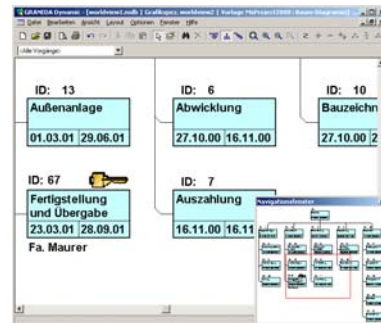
GRANEDA Dynamic - [worldview1.mdb | Grafikspez. worldview2 | Vorlage MsProject2000 - Basen Diagramm]
Datei Bearbeiten Ansicht Layout Optionen Fenster Hilfe
<Alle Vorgänge>

ID: 13
Außenanlage
01.03.01 29.06.01

ID: 6
Abwicklung
27.10.00 16.11.00

ID: 10
Bauzeichn
27.10.00 2

ID: 67
Fertigstellung und Übergabe
23.03.01 28.09.01
Fa. Maurer

ID: 7
Auszahlung
16.11.00 16.11

Navigationsfenster